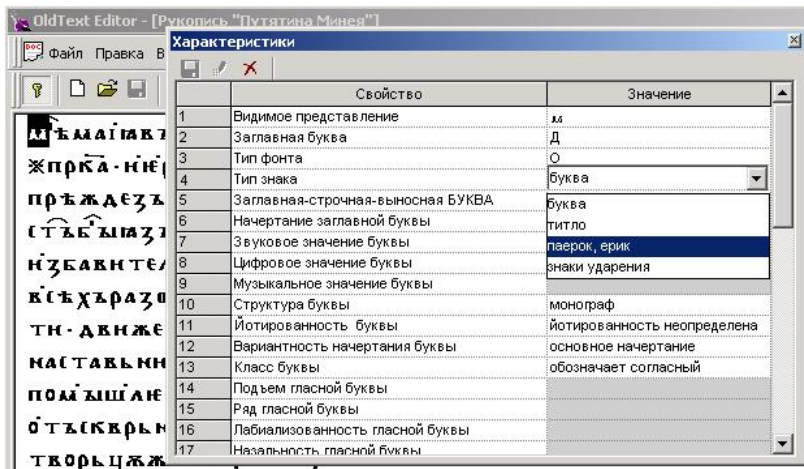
OldText Editor - [Рукопись "Путятина Минея"]

Файл Правка В

Характеристики

| | Свойство | Значение |
|---|---|---|
| 1 | Видимое представление | м |
| 2 | Заглавная буква | Д |
| 3 | Тип фонта | О |
| 4 | Тип знака | буква |
| 5 | Заглавная-строчная-выносная БУКВА | буква |
| 6 | Начертание заглавной буквы | титло |
| 7 | Звуковое значение буквы | паерок, ерик |
| 8 | Цифровое значение буквы | знаки ударения |
| 9 | Музыкальное значение буквы | |
| 10 | Структура буквы | монограф |
| 11 | Йотированность буквы | йотированность неопределена |
| 12 | Вариантность начертания буквы | основное начертание |
| 13 | Класс буквы | обозначает согласный |
| 14 | Подъем гласной буквы | |
| 15 | Ряд гласной буквы | |
| 16 | Лабиализованность гласной буквы | |
| 17 | Назальность гласной буквы | |

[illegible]